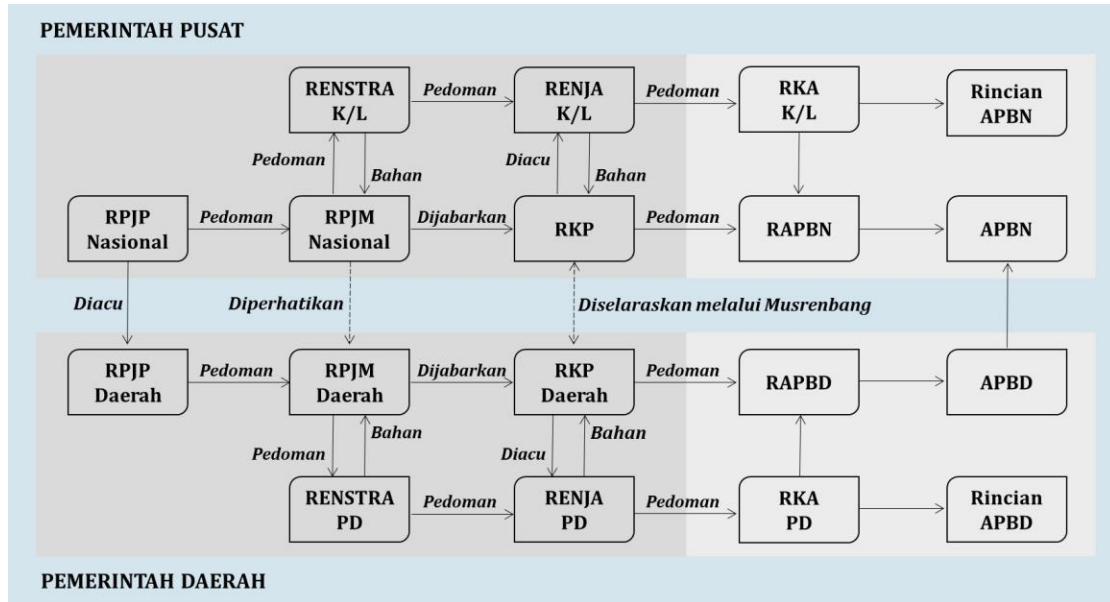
PEMERINTAH PUSAT

RENSTRA K/L

Pedoman

RENJA K/L

Pedoman

RKA K/L

Rincian APBN

Pedoman

Bahan

Diacu

Bahan

RPJP Nasional

Pedoman

RPJM Nasional

Dijabarkan

RKP

Pedoman

RAPBN

APBN

Diacu

Diperhatikan

Diselaraskan melalui Musrenbang

RPJP Daerah

Pedoman

RPJM Daerah

Dijabarkan

RKP Daerah

Pedoman

RAPBD

APBD

Pedoman

Bahan

Diacu

Bahan

RENSTRA PD

Pedoman

RENJA PD

Pedoman

RKA PD

Rincian APBD

PEMERINTAH DAERAH